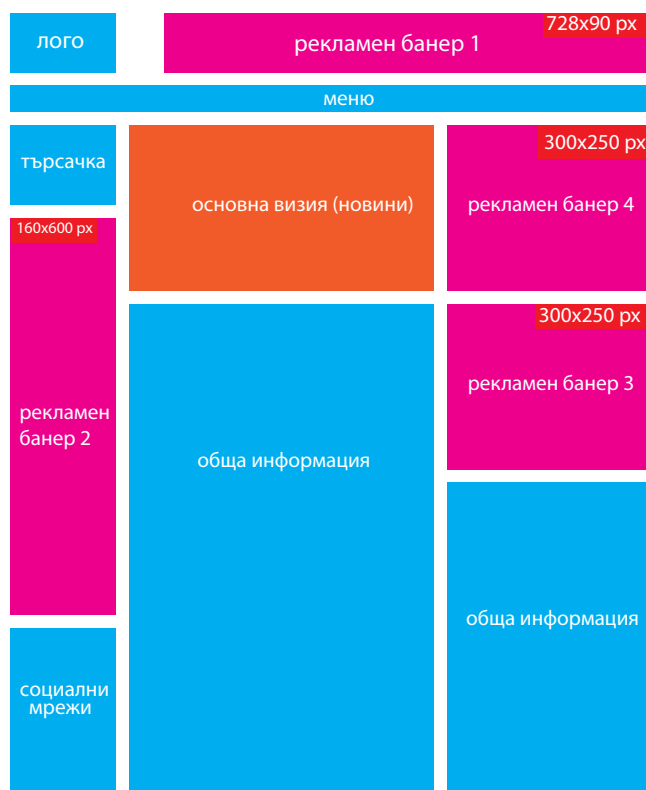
лого

728x90 px

рекламен банер 1

меню

търсачка

160x600 px

рекламен банер 2

социални мрежи

основна визия (новини)

обща информация

300x250 px

рекламен банер 4

300x250 px

рекламен банер 3

обща информация